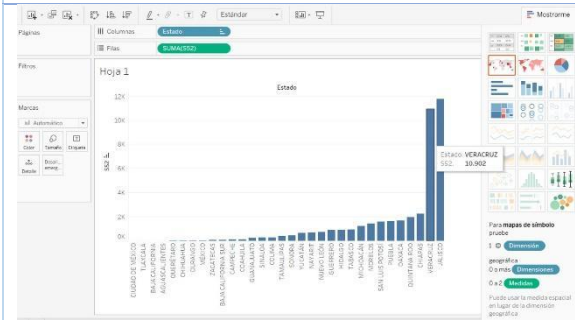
Estándar

Mostrarme

Páginas

Columnas Estado

Filas SUMA(SS2)

Filtros

Marcas

Automático

Color Tamaño Etiqueta

Detalle Descr. emerg.

Hoja 1

Estado

12K

10K

8K

SS2

6K

4K

2K

0K

CIUDAD DE MÉXICO
TLAXCALA
BAJA CALIFORNIA
AGUASCALIENTES
QUERÉTARO
CHIHUAHUA
DURANGO
MÉXICO
ZACATECAS
BAJA CALIFORNIA SUR
CAMPECHE
COAHUILA
GUANAJUATO
SINALOA
COLIMA
TAMAULIPAS
SONORA
YUCATÁN
NAYARIT
NUEVO LEÓN
GUERRERO
HIDALGO
TABASCO
MICHOACÁN
MORELOS
SAN LUIS POTOSÍ
PUEBLA
OAXACA
QUINTANA ROO
CHIAPAS
VERACRUZ
JALISCO

Estado: VERACRUZ
SS2: 10,902

Para mapas de símbolo pruebe

1 Dimensión

geográfica

0 o más Dimensiones

0 a 2 Medidas

Puede usar la medida espacial en lugar de la dimensión geográfica